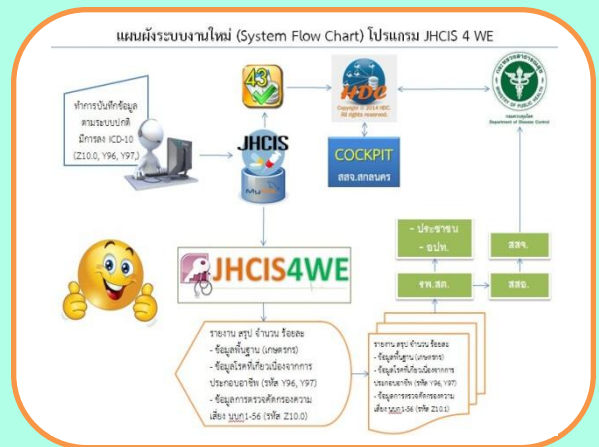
แผนผังระบบงานใหม่ (System Flow Chart) โปรแกรม JHCIS 4 WE

ทำการบันทึกข้อมูล ตามระบบปกติ มีการลง ICD-10 (Z10.0, Y96, Y97,)

43

JHCIS

MySQL

HDC

Copyright © 2014 HDC All rights reserved.

COCKPIT

สสจ.สกลนคร

กรมควบคุมโรค Department of Disease Control

MINISTRY OF PUBLIC HEALTH

JHCIS4WE

- ประชาชน
- อปท.

สสจ.

รพ.สต.

สสอ.

รายงาน สรุป จำนวน ร้อยละ
- ข้อมูลพื้นฐาน (เกษตรกร)
- ข้อมูลโรคที่เกี่ยวเนื่องจากการประกอบอาชีพ (รหัส Y96, Y97)
- ข้อมูลการตรวจคัดกรองความเสี่ยง นบกก1-56 (รหัส Z10.0)

รายงาน สรุป จำนวน ร้อยละ
- ข้อมูลพื้นฐาน (เกษตรกร)
- ข้อมูลโรคที่เกี่ยวเนื่องจากการประกอบอาชีพ (รหัส Y96, Y97)
- ข้อมูลการตรวจคัดกรองความเสี่ยง นบกก1-56 (รหัส Z10.0)